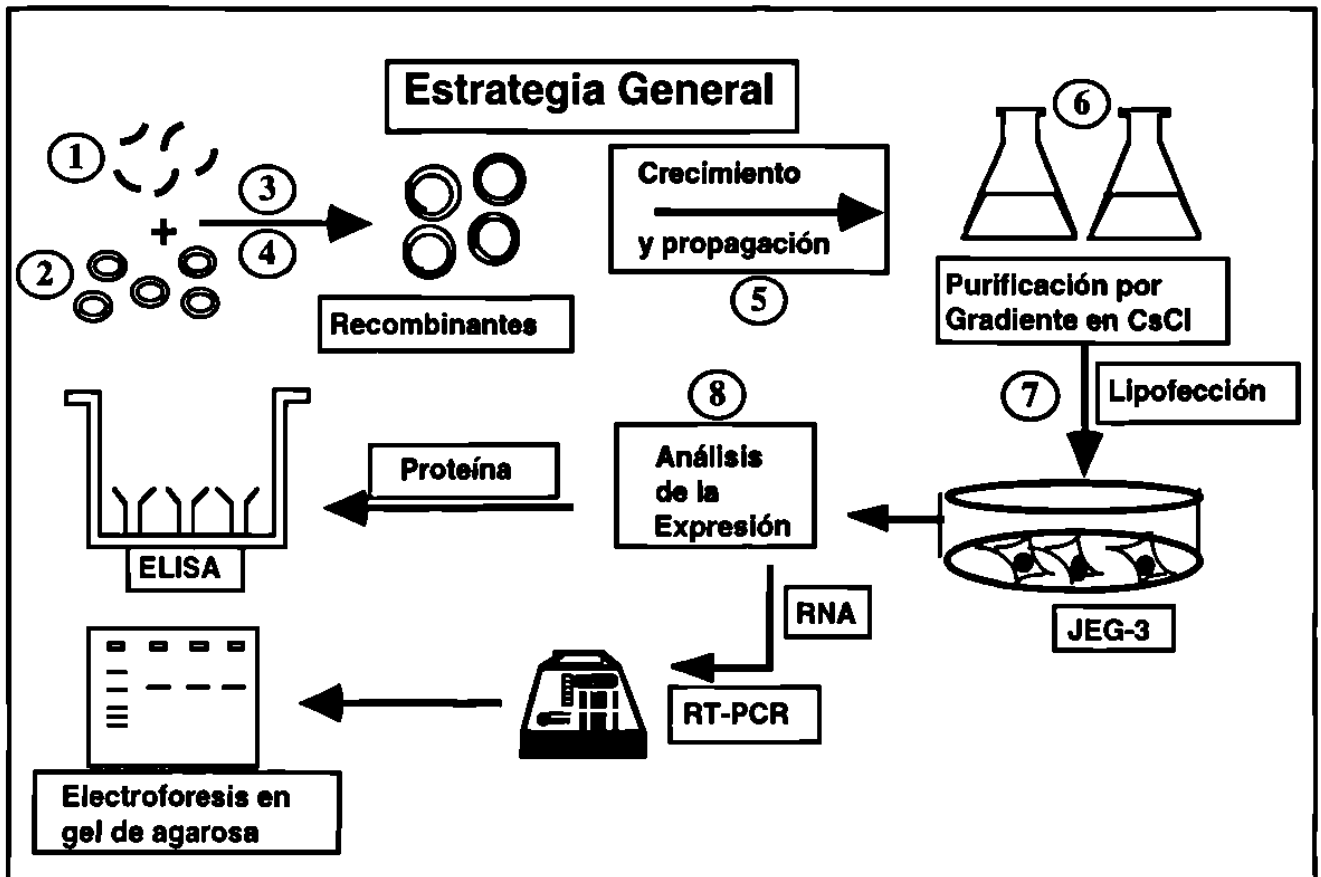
Estrategia General

1

2

+

3

4

Recombinantes

Crecimiento

y propagación

5

6

Purificación por Gradiente en CsCl

7

Lipofección

8

Análisis de la Expresión

Proteína

ELISA

JEG-3

RNA

RT-PCR

Electroforesis en gel de agarosa